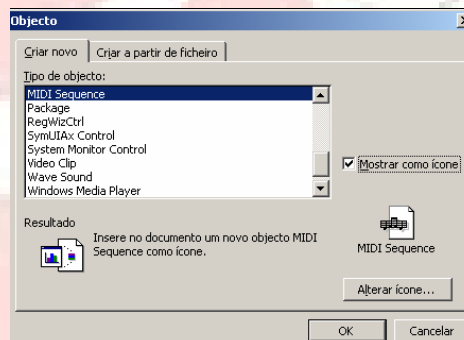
Objecto

Criar novo | Criar a partir de ficheiro

Tipo de objecto:

MIDI Sequence
Package
RegWizCtrl
SymUIAx Control
System Monitor Control
Video Clip
Wave Sound
Windows Media Player

Mostrar como ícone

Resultado

Insere no documento um novo objecto MIDI Sequence como ícone.

MIDI Sequence

Alterar ícone...

OK

Cancelar